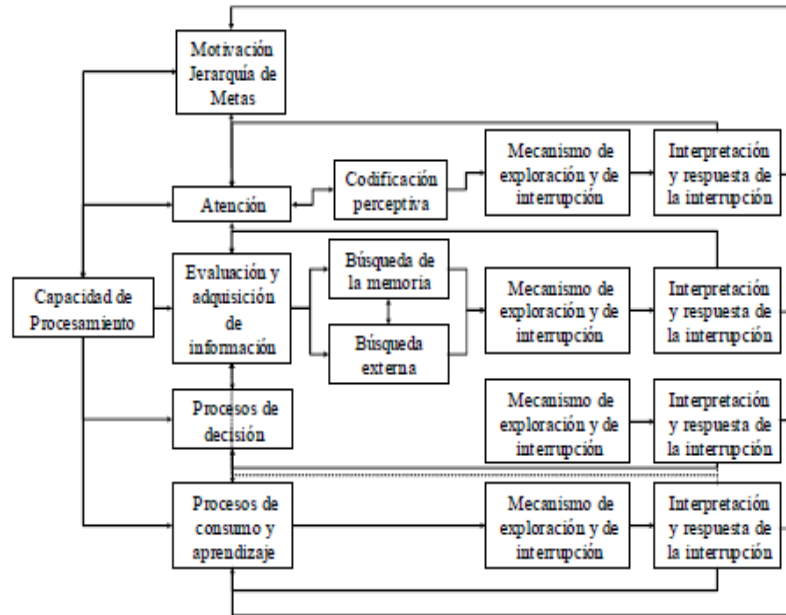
Motivación Jerarquía de Metas

Atención

Codificación perceptiva

Mecanismo de exploración y de interrupción

Interpretación y respuesta de la interrupción

Capacidad de Procesamiento

Evaluación y adquisición de información

Búsqueda de la memoria

Búsqueda externa

Mecanismo de exploración y de interrupción

Interpretación y respuesta de la interrupción

Procesos de decisión

Mecanismo de exploración y de interrupción

Interpretación y respuesta de la interrupción

Procesos de consumo y aprendizaje

Mecanismo de exploración y de interrupción

Interpretación y respuesta de la interrupción